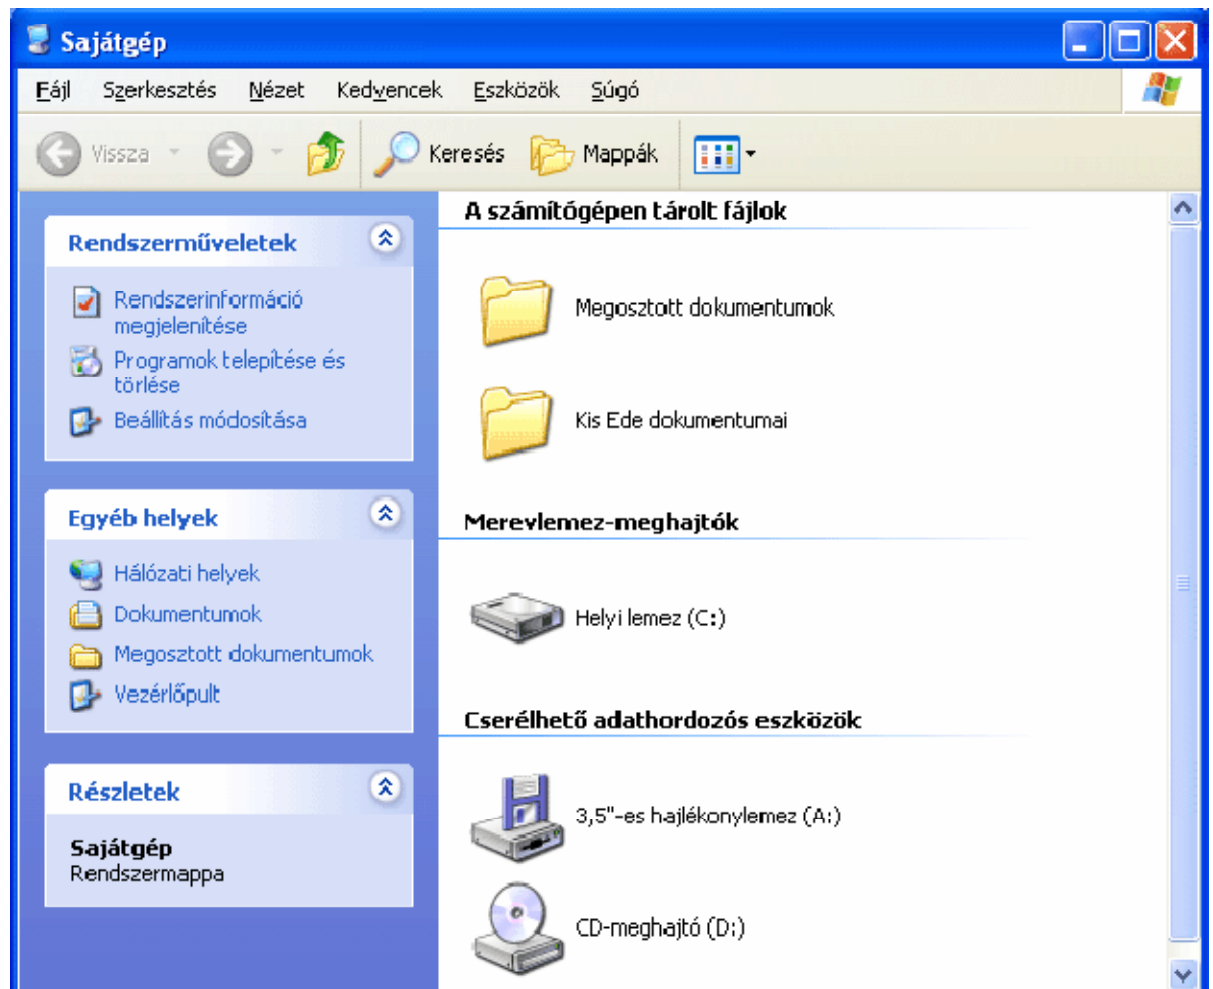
Sajátgép

Fájl Szerkesztés Nézet Kedvencek Eszközök Súgó

Vissza Keresés Mappák

Rendszerműveletek

Rendszerinformáció megjelenítése

Programok telepítése és törlése

Beállítás módosítása

Egyéb helyek

Hálózati helyek

Dokumentumok

Megosztott dokumentumok

Vezérlőpult

Részletek

Sajátgép
Rendszermappa

A számítógépen tárolt fájlok

Megosztott dokumentumok

Kis Ede dokumentumai

Merevlemez-meghajtók

Helyi lemez (C:)

Cserélhető adathordozós eszközök

3,5"-es hajlékonylemez (A:)

CD-meghajtó (D:)